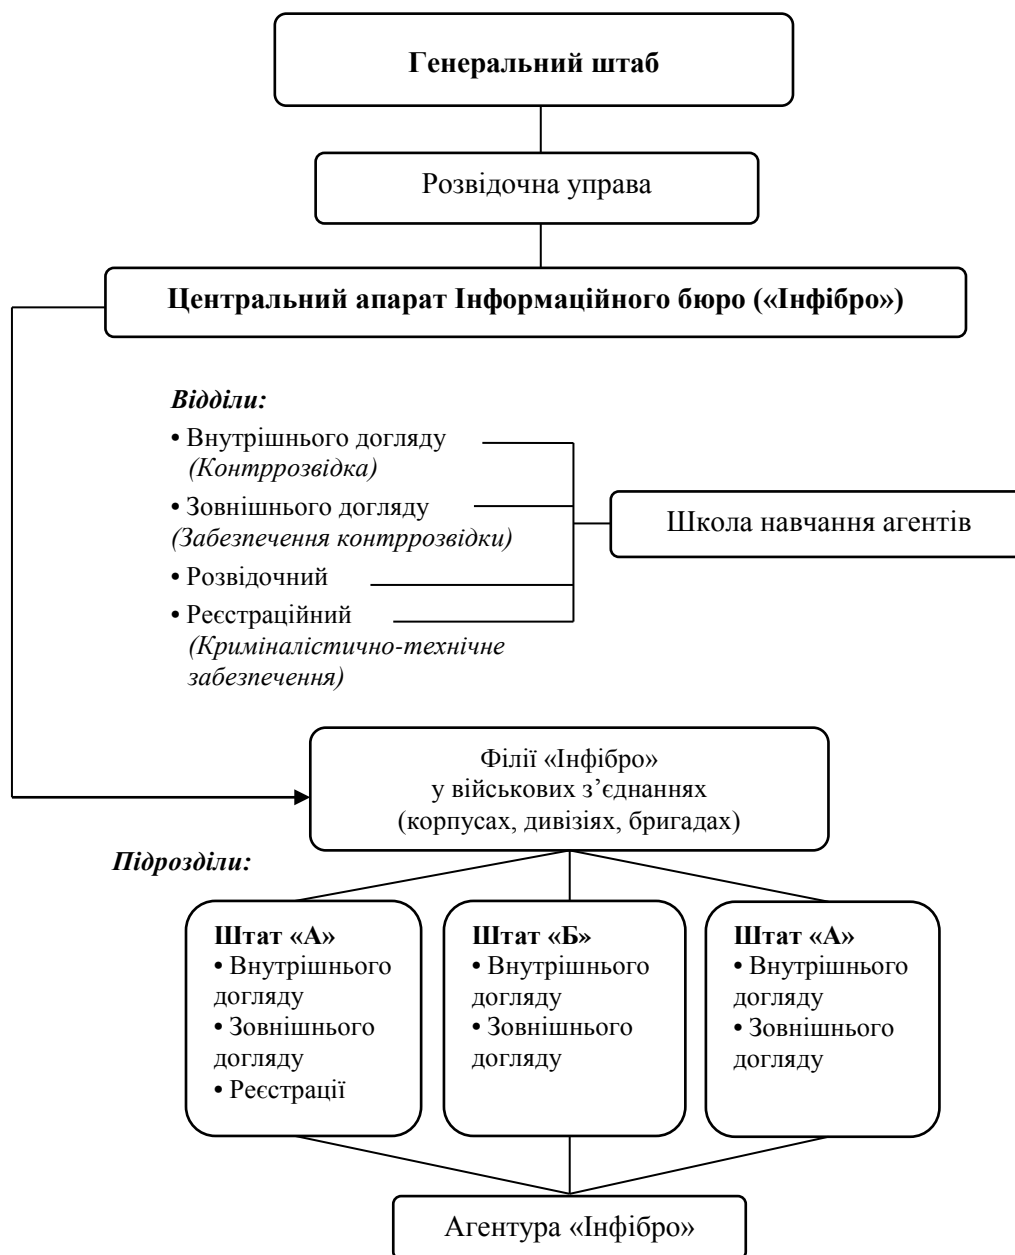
**Генеральний штаб**

Розвідочна управа

**Центральний апарат Інформаційного бюро («Інфібро»)**

***Відділи:***

• Внутрішнього догляду *(Контррозвідка)*

• Зовнішнього догляду *(Забезпечення контррозвідки)*

• Розвідочний

• Реєстраційний *(Криміналістично-технічне забезпечення)*

Школа навчання агентів

Філії «Інфібро» у військових з'єднаннях (корпусах, дивізіях, бригадах)

***Підрозділи:***

**Штат «А»**
• Внутрішнього догляду
• Зовнішнього догляду
• Реєстрації

**Штат «Б»**
• Внутрішнього догляду
• Зовнішнього догляду

**Штат «А»**
• Внутрішнього догляду
• Зовнішнього догляду

Агентура «Інфібро»